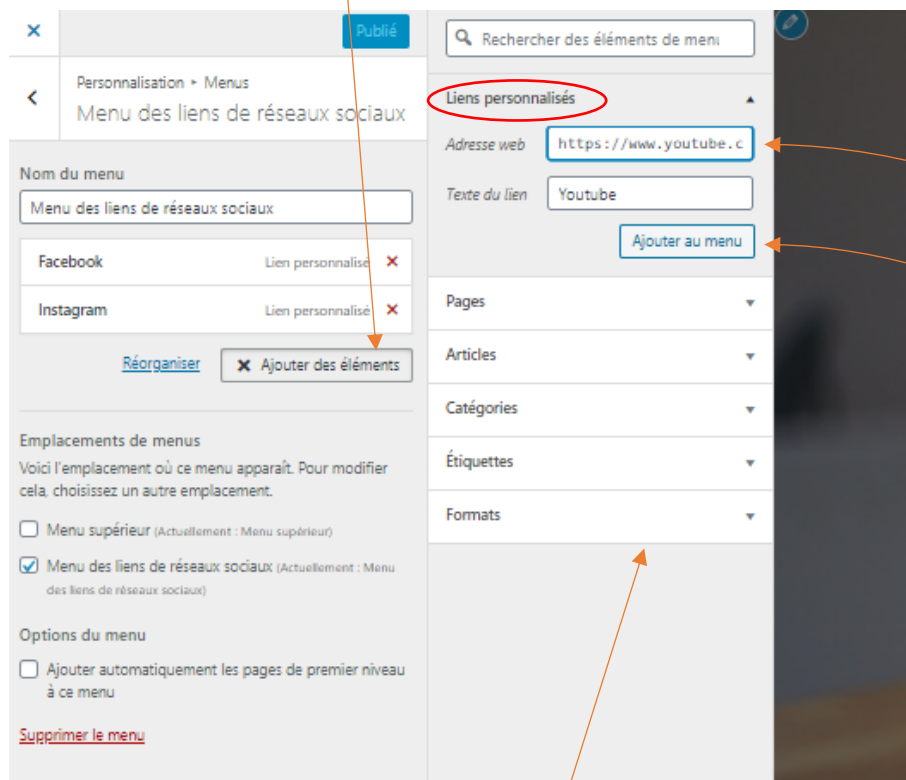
×

Publié

Personnalisation ▸ Menus
Menu des liens de réseaux sociaux

Nom du menu

Menu des liens de réseaux sociaux

Facebook Lien personnalisé ×

Instagram Lien personnalisé ×

Réorganiser

× Ajouter des éléments

Emplacements de menus

Voici l'emplacement où ce menu apparaît. Pour modifier cela, choisissez un autre emplacement.

Menu supérieur (Actuellement : Menu supérieur)

Menu des liens de réseaux sociaux (Actuellement : Menu des liens de réseaux sociaux)

Options du menu

Ajouter automatiquement les pages de premier niveau à ce menu

Supprimer le menu

Rechercher des éléments de menu

Liens personnalisés

Adresse web https://www.youtube.c

Texte du lien Youtube

Ajouter au menu

Pages

Articles

Catégories

Étiquettes

Formats